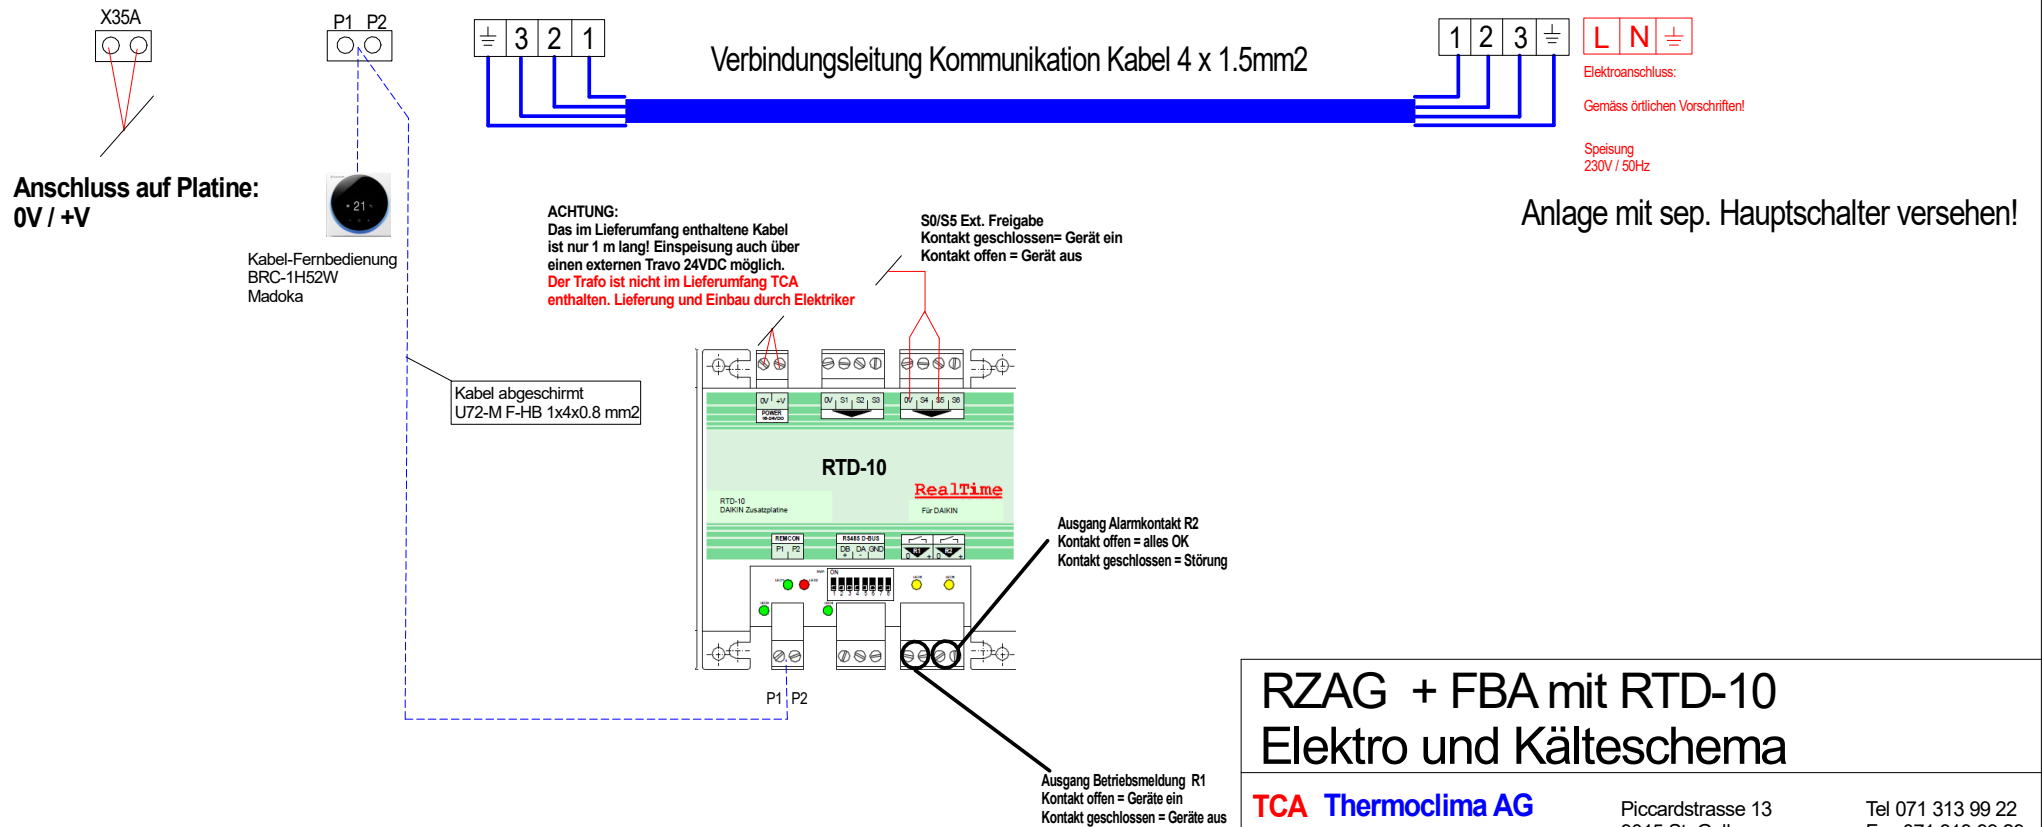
X35A

P1 P2

Anschluss auf Platine:
0V / +V

21

Kabel-Fernbedienung
BRC-1H52W
Madoka

| ⏚ | 3 | 2 | 1 |

Verbindungsleitung Kommunikation Kabel 4 x 1.5mm2

| 1 | 2 | 3 | ⏚ |

| L | N | ⏚ |

Elektroanschluss:

Gemäss örtlichen Vorschriften!

Speisung
230V / 50Hz

Anlage mit sep. Hauptschalter versehen!

ACHTUNG:
Das im Lieferumfang enthaltene Kabel ist nur 1 m lang! Einspeisung auch über einen externen Travo 24VDC möglich.
Der Trafo ist nicht im Lieferumfang TCA enthalten. Lieferung und Einbau durch Elektriker

S0/S5 Ext. Freigabe
Kontakt geschlossen= Gerät ein
Kontakt offen = Gerät aus

Kabel abgeschirmt
U72-M F-HB 1x4x0.8 mm2

0V +V
POWER

0V S1 S2 S3

0V S4 S5 S6

RTD-10

RealTime

RTD-10
DAIKIN Zusatzplatine

Für DAIKIN

REMCON
P1 P2

RS485 D-BUS
DB DA GND

R1 R2

ON
1 2 3 4 5 6 7 8

Ausgang Alarmkontakt R2
Kontakt offen = alles OK
Kontakt geschlossen = Störung

P1 P2

Ausgang Betriebsmeldung R1
Kontakt offen = Geräte ein
Kontakt geschlossen = Geräte aus

RZAG + FBA mit RTD-10
Elektro und Kälteschema

TCA Thermoclima AG

Piccardstrasse 13

Tel 071 313 99 22